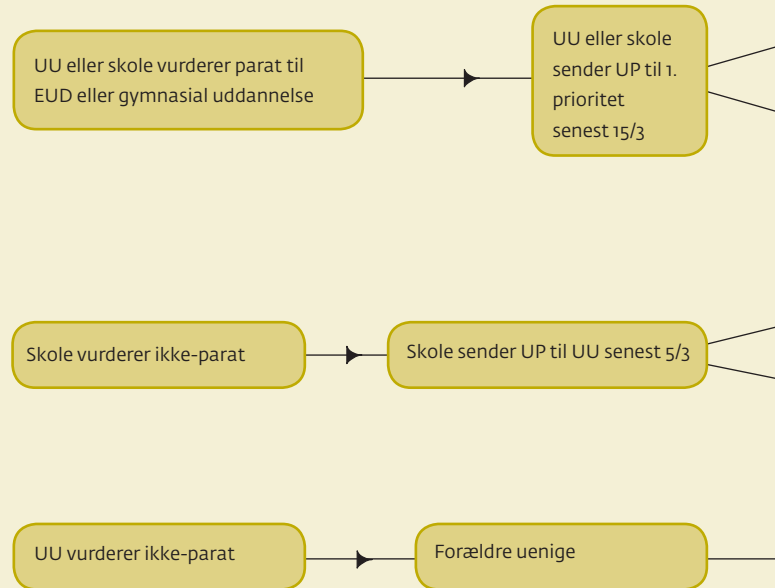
UU eller skole vurderer parat til EUD eller gymnasial uddannelse

UU eller skole sender UP til 1. prioritet senest 15/3

Skole vurderer ikke-parat

Skole sender UP til UU senest 5/3

UU vurderer ikke-parat

Forældre uenige